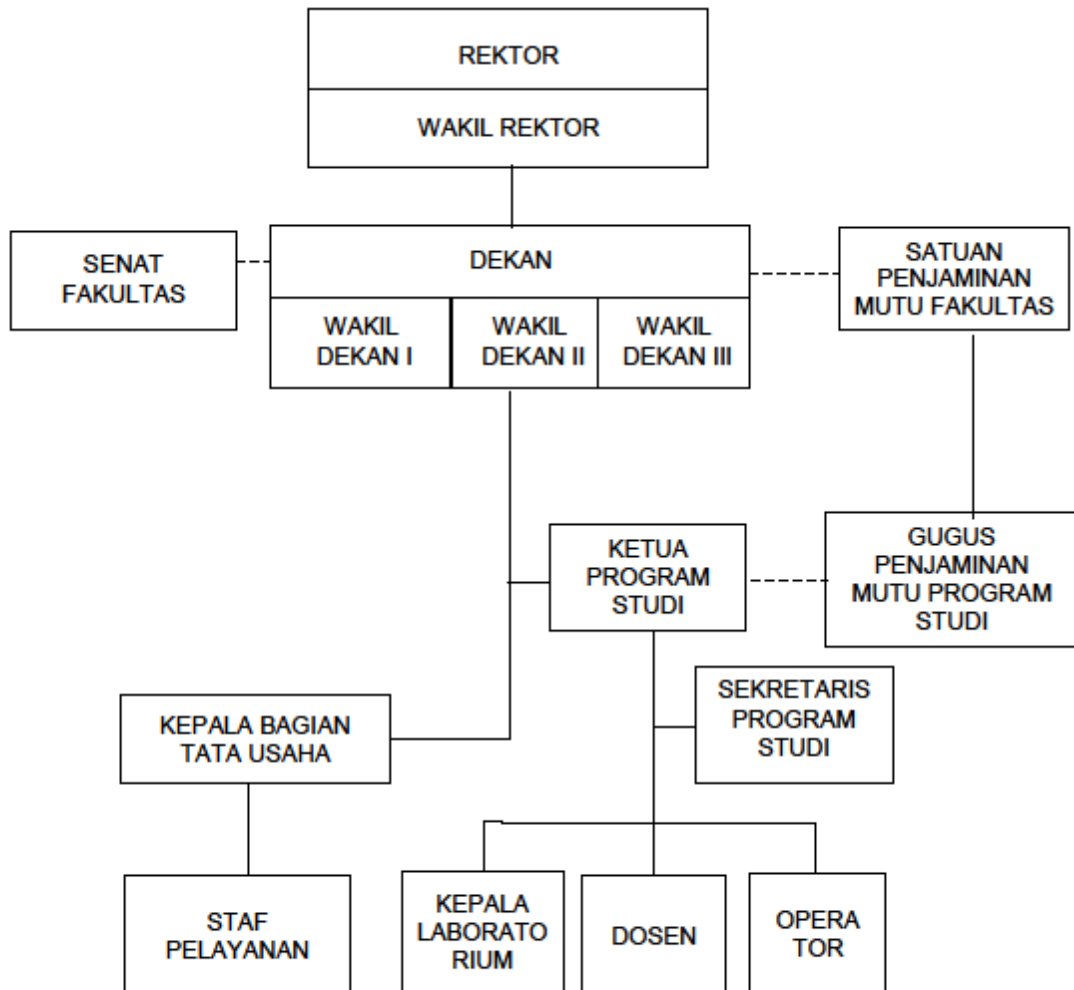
REKTOR

WAKIL REKTOR

SENAT FAKULTAS

DEKAN

WAKIL DEKAN I

WAKIL DEKAN II

WAKIL DEKAN III

SATUAN PENJAMINAN MUTU FAKULTAS

KETUA PROGRAM STUDI

GUGUS PENJAMINAN MUTU PROGRAM STUDI

SEKRETARIS PROGRAM STUDI

KEPALA BAGIAN TATA USAHA

STAF PELAYANAN

KEPALA LABORATO RIUM

DOSEN

OPERA TOR